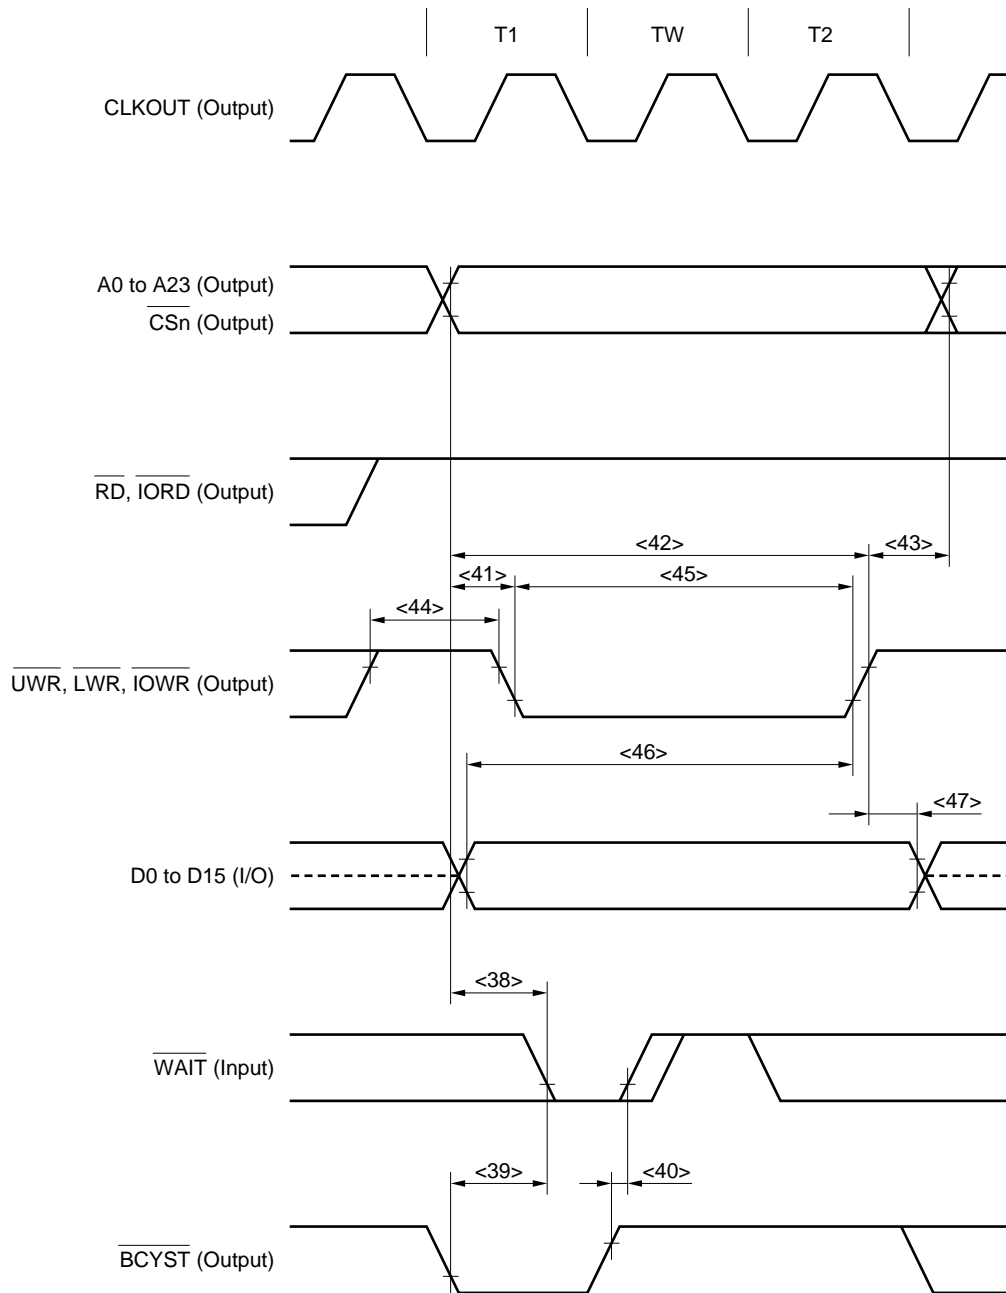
T1
TW
T2

CLKOUT (Output)

A0 to A23 (Output)
$\overline{\text{CSn}}$ (Output)

$\overline{\text{RD}}$, $\overline{\text{IORD}}$ (Output)

<42>
<43>
<41>
<45>
<44>

$\overline{\text{UWR}}$, $\overline{\text{LWR}}$, $\overline{\text{IOWR}}$ (Output)

<46>
<47>

D0 to D15 (I/O)

<38>

$\overline{\text{WAIT}}$ (Input)

<39>
<40>

$\overline{\text{BCYST}}$ (Output)